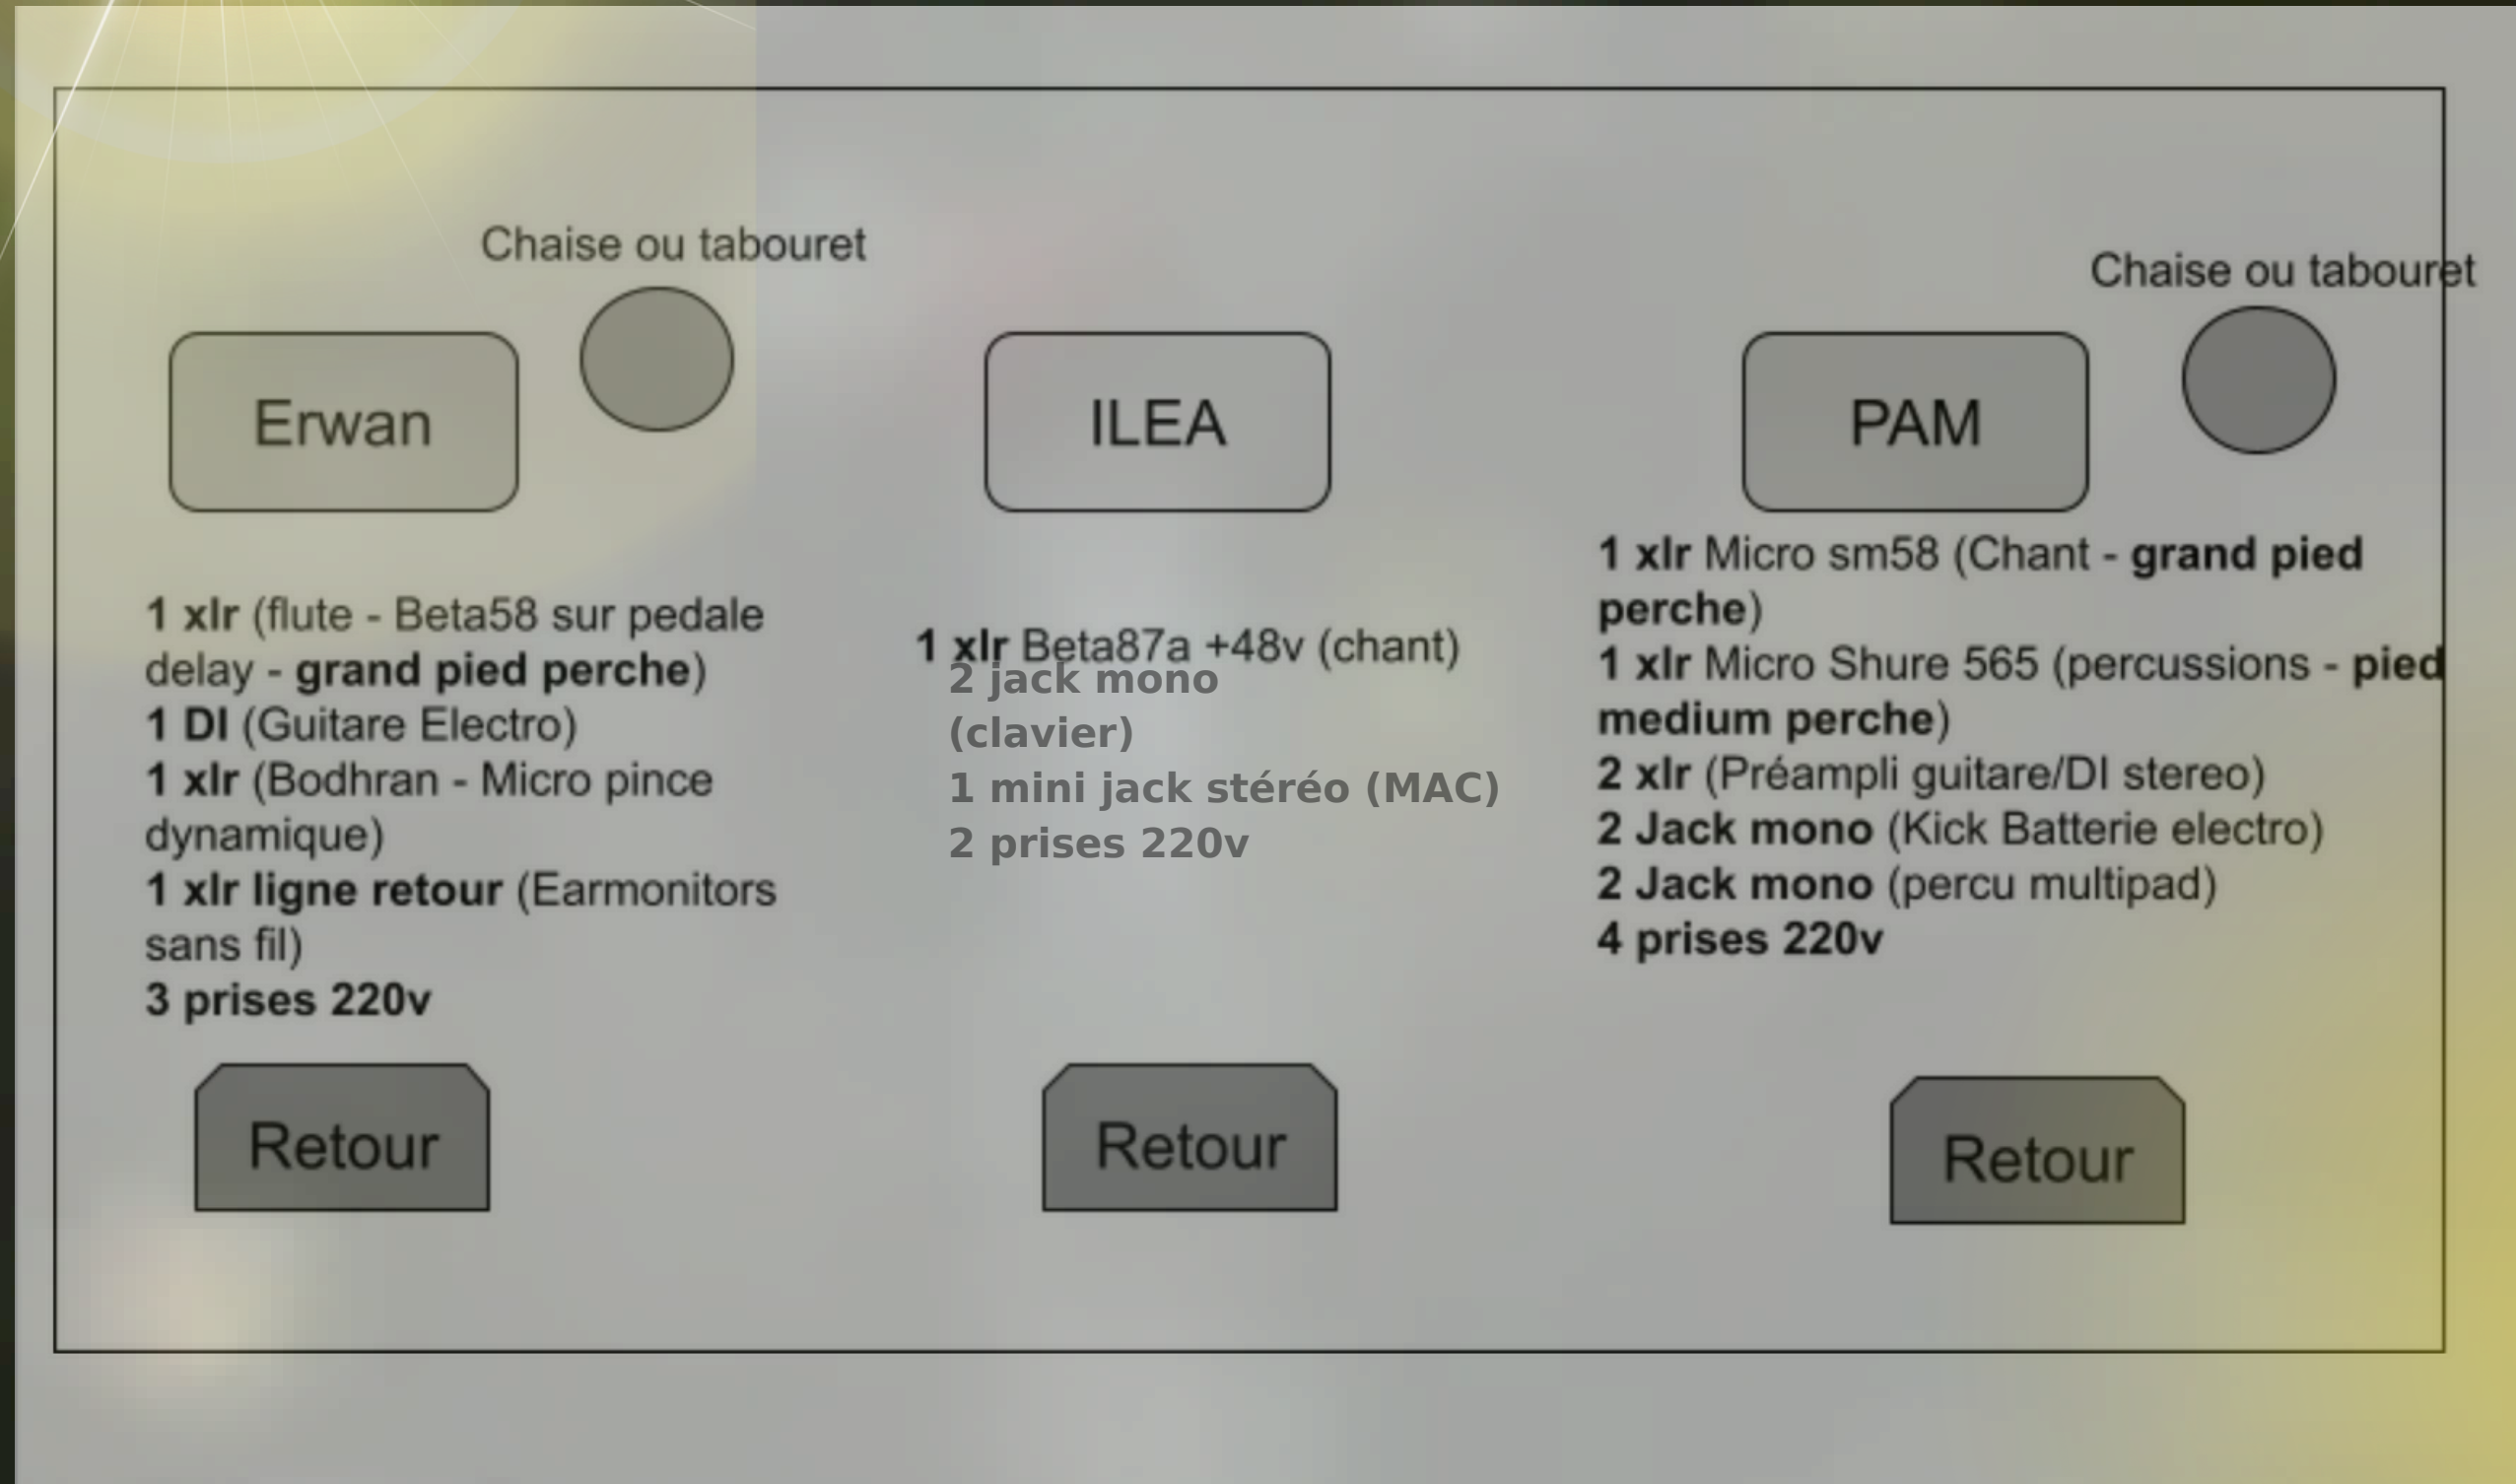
Chaise ou tabouret

Erwan

ILEA

Chaise ou tabouret

PAM

1 xlr (flute - Beta58 sur pedale delay - grand pied perche)
1 DI (Guitare Electro)
1 xlr (Bodhran - Micro pince dynamique)
1 xlr ligne retour (Earmonitors sans fil)
3 prises 220v

1 xlr Beta87a +48v (chant)
2 jack mono (clavier)
1 mini jack stéréo (MAC)
2 prises 220v

1 xlr Micro sm58 (Chant - grand pied perche)
1 xlr Micro Shure 565 (percussions - pied medium perche)
2 xlr (Préampli guitare/DI stereo)
2 Jack mono (Kick Batterie electro)
2 Jack mono (percu multipad)
4 prises 220v

Retour

Retour

Retour